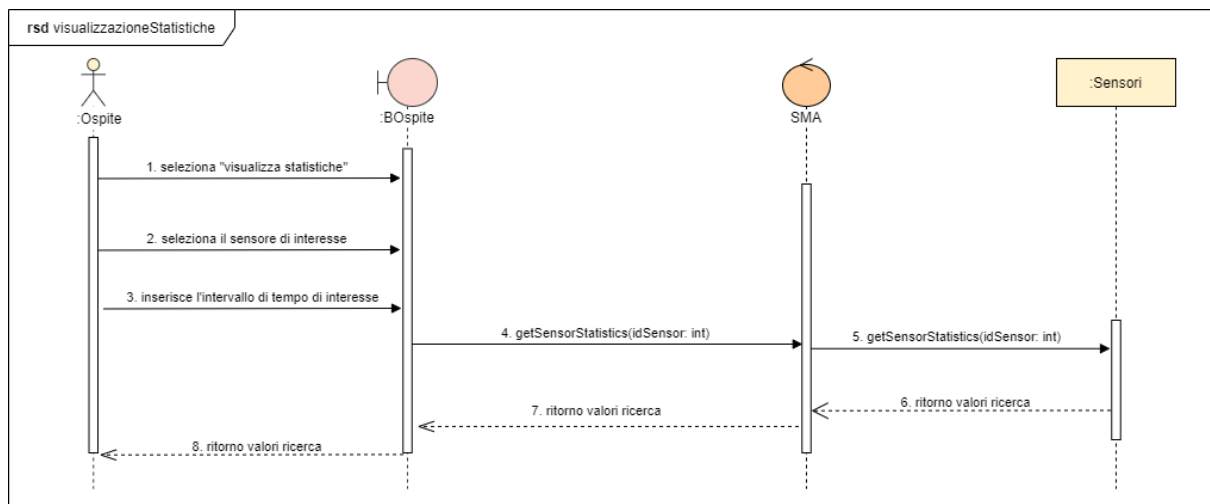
rsd visualizzazioneStatistiche

:Ospite

:BOspite

SMA

:Sensori

1. seleziona "visualizza statistiche"

2. seleziona il sensore di interesse

3. inserisce l'intervallo di tempo di interesse

4. getSensorStatistics(idSensor: int)

5. getSensorStatistics(idSensor: int)

6. ritorno valori ricerca

7. ritorno valori ricerca

8. ritorno valori ricerca